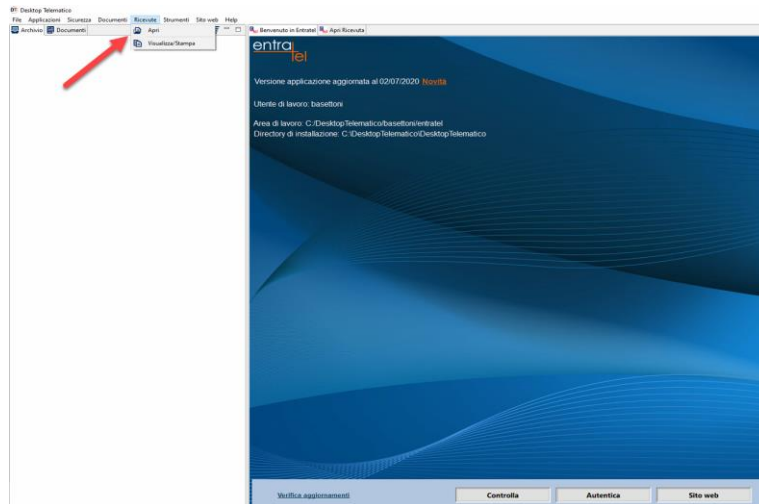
Desktop Telematico
File Applicazioni Sicurezza Documenti Ricevute Strumenti Sito web Help
Archivio Documenti
Apri
Visualizza/Stampa
Benvenuto in Entratel Apri Ricevuta
entratel
Versione applicazione aggiornata al 02/07/2020 Novità
Utente di lavoro: basettoni
Area di lavoro: C:/DesktopTelematico/basettoni/entratel
Directory di installazione: C:\DesktopTelematico\DesktopTelematico
Verifica aggiornamenti
Controlla
Autentica
Sito web